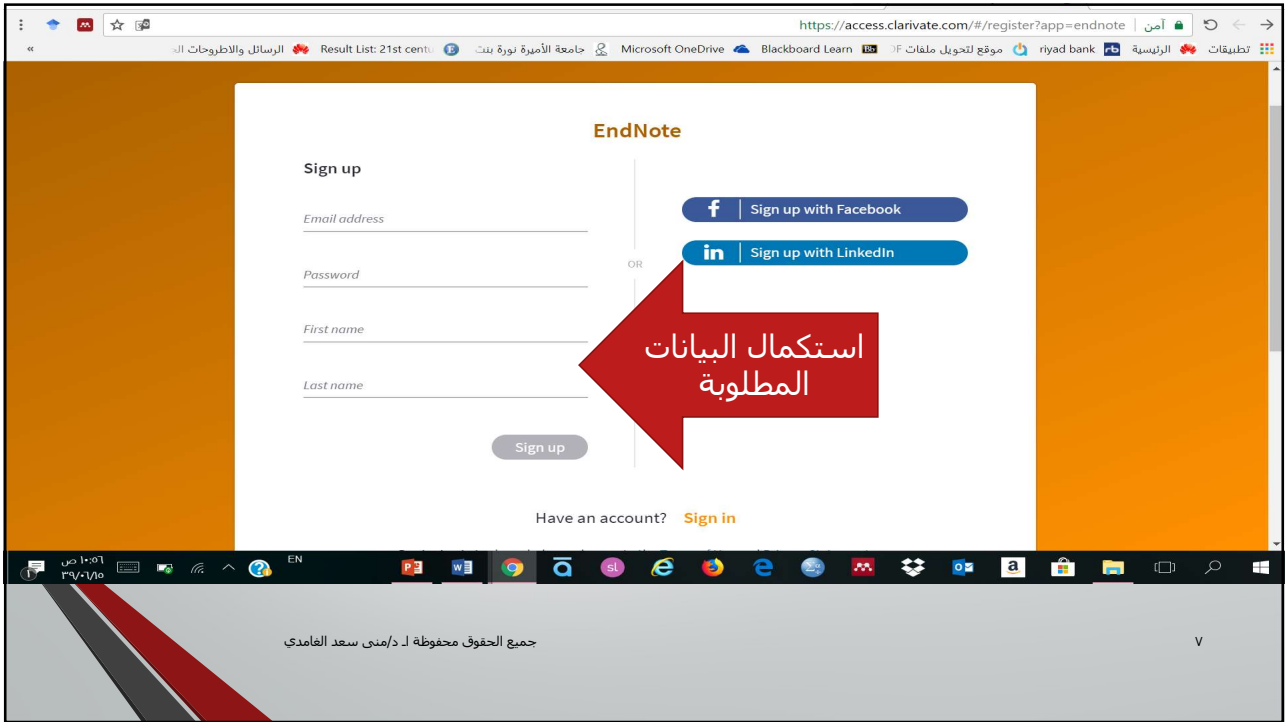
https://access.clarivate.com/#/register?app=endnote | آمن

تطبيقات الرئيسية riyad bank موقع لتحويل ملفات PDF Blackboard Learn Microsoft OneDrive جامعة الأميرة نورة بنت Result List: 21st centu الرسائل والاطروحات ال

EndNote

Sign up

Email address

Password

First name

Last name

Sign up

OR

Sign up with Facebook

Sign up with LinkedIn

استكمال البيانات المطلوبة

Have an account? Sign in

EN

١٠:٥٦ ص
٣٩/٠١/١٥

جميع الحقوق محفوظة لـ د/منى سعد الغامدي

٧